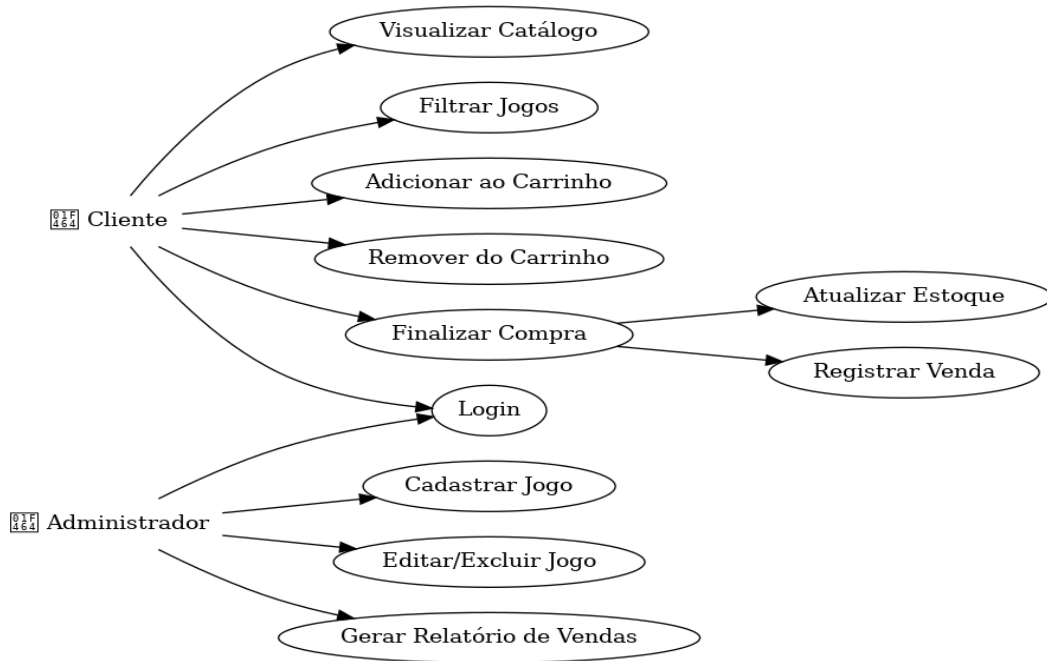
Visualizar Catálogo

Filtrar Jogos

Adicionar ao Carrinho

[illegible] Cliente

Remover do Carrinho

Atualizar Estoque

Finalizar Compra

Registrar Venda

Login

Cadastrar Jogo

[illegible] Administrador

Editar/Excluir Jogo

Gerar Relatório de Vendas